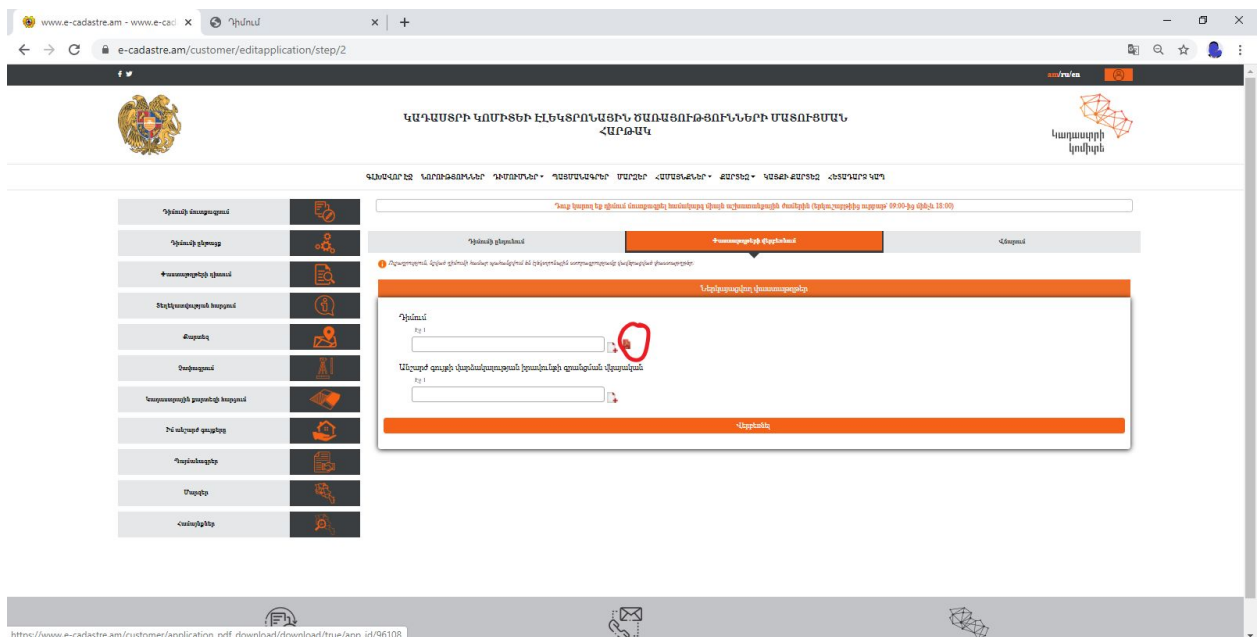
www.e-cadastre.am - www.e-cad ×   Դիմում ×   +

e-cadastre.am/customer/editapplication/step/2

am/ru/en

ԿԱԴԱՍՏՐԻ ԿՈՄԻՏԵԻ ԷԼԵԿՏՐՈՆԱՅԻՆ ԾԱՌԱՅՈՒԹՅՈՒՆՆԵՐԻ ՄԱՏՈՒՑՄԱՆ ՀԱՐԹԱԿ

Կադաստրի կոմիտե

ԳԼԽԱՎՈՐ ԷՋ   ՆՈՐՈՒԹՅՈՒՆՆԵՐ   ԴԻՄՈՒՄՆԵՐ   ՊԵՏՏՈՒՐՔԵՐ   ՄԱՐԶԵՐ   ՀԱՄԱՑԱՆՑՆԵՐ   ՔԱՐՏԵԶ   ԿԱՏԵՔ-ՔԱՐՏԵԶ   ՀԵՏԱԴԱՐՁ ԿԱՊ

Դիմումի մուտքագրում
Դիմումի ընթացք
Փաստաթղթերի ստացում
Տեղեկատվության հարցում
Քարտեզ
Չափագրում
Կադաստրային քարտեզի հարցում
Իմ անշարժ գույքերը
Պարտավորություններ
Մարզեր
Համայնքներ

Դուք կարող եք դիմում մուտքագրել համակարգ միայն աշխատանքային ժամերին (երկուշաբթիից ուրբաթ՝ 09:00-ից մինչև 18:00)

Դիմումի լրացում   Փաստաթղթերի վերբեռնում   Վճարում

Ներբեռնվող փաստաթղթեր

Դիմում
Էջ 1

Անշարժ գույքի սեփականության իրավունքի գրանցման վկայական
Էջ 1

Վերբեռնել

https://www.e-cadastre.am/customer/application_pdf_download/download/true/app_id/96108